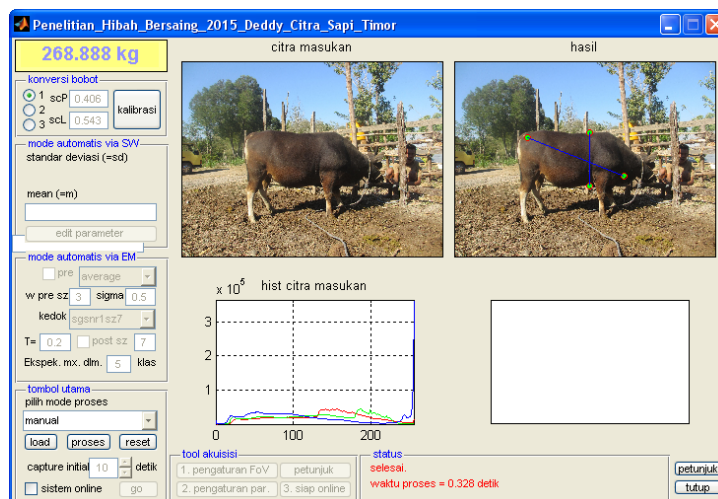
Penelitian_Hibah_Bersaing_2015_Deddy_Citra_Sapi_Timor

268.888 kg

konversi bobot
1 scP 0.406
2
3 scL 0.543
kalibrasi

mode automatis via SW
standar deviasi (=sd)
mean (=m)
edit parameter

mode automatis via EM
pre average
w pre sz 3 sigma 0.5
kedok sgsnr1sz7
T= 0.2 post sz 7
Ekspek. mx. dlm. 5 klas

tombol utama
pilih mode proses
manual
load proses reset
capture initial 10 detik
sistem online go

citra masukan

hasil

$x 10^5$ hist citra masukan

3
2
1
0 100 200

tool akuisisi
1. pengaturan FoV petunjuk
2. pengaturan par. 3. siap online

status
selesai.
waktu proses = 0.328 detik

petunjuk
tutup